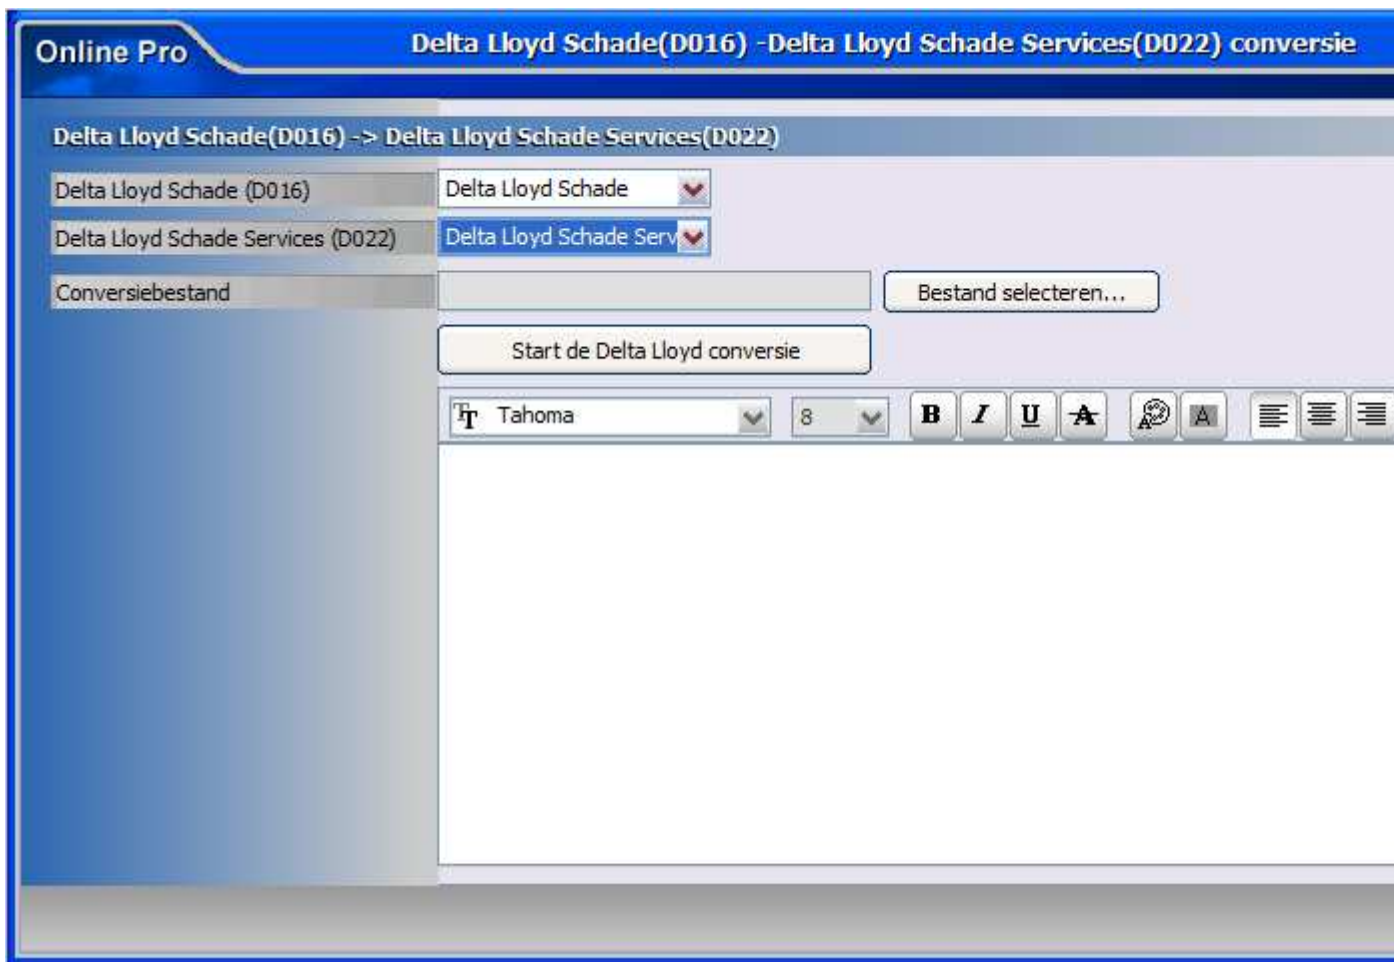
Online Pro

Delta Lloyd Schade(D016) -Delta Lloyd Schade Services(D022) conversie

Delta Lloyd Schade(D016) -> Delta Lloyd Schade Services(D022)

Delta Lloyd Schade (D016)
Delta Lloyd Schade

Delta Lloyd Schade Services (D022)
Delta Lloyd Schade Serv

Conversiebestand
Bestand selecteren...

Start de Delta Lloyd conversie

Tahoma
8
B I U A
A